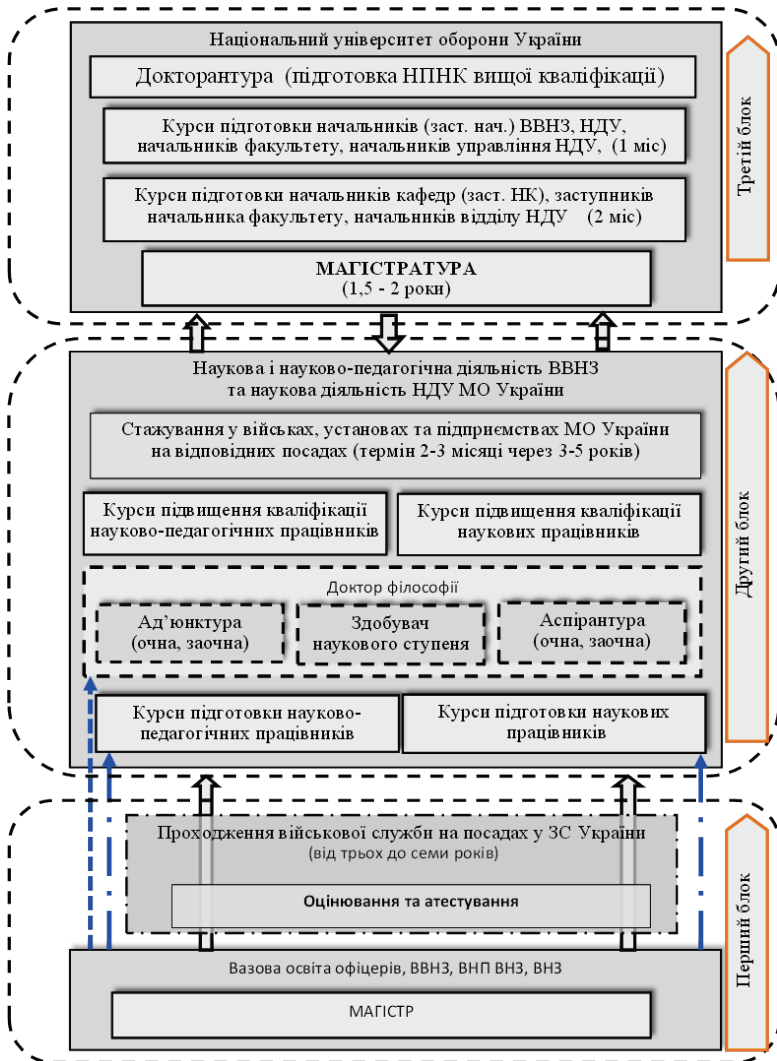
Національний університет оборони України

Докторантура (підготовка НПНК вищої кваліфікації)

Курси підготовки начальників (заст. нач.) ВВНЗ, НДУ, начальників факультету, начальників управління НДУ, (1 міс)

Курси підготовки начальників кафедр (заст. НК), заступників начальника факультету, начальників відділу НДУ (2 міс)

МАГІСТРАТУРА
(1,5 - 2 роки)

Третій блок

Наукова і науково-педагогічна діяльність ВВНЗ та наукова діяльність НДУ МО України

Стажування у військах, установах та підприємствах МО України на відповідних посадах (термін 2-3 місяці через 3-5 років)

Курси підвищення кваліфікації науково-педагогічних працівників

Курси підвищення кваліфікації наукових працівників

Доктор філософії

Ад'юнктура (очна, заочна)

Здобувач наукового ступеня

Аспірантура (очна, заочна)

Курси підготовки науково-педагогічних працівників

Курси підготовки наукових працівників

Другий блок

Проходження військової служби на посадах у ЗС України
(від трьох до семи років)

Оцінювання та атестування

Вазова освіта офіцерів, ВВНЗ, ВНП ВНЗ, ВНЗ

МАГІСТР

Перший блок